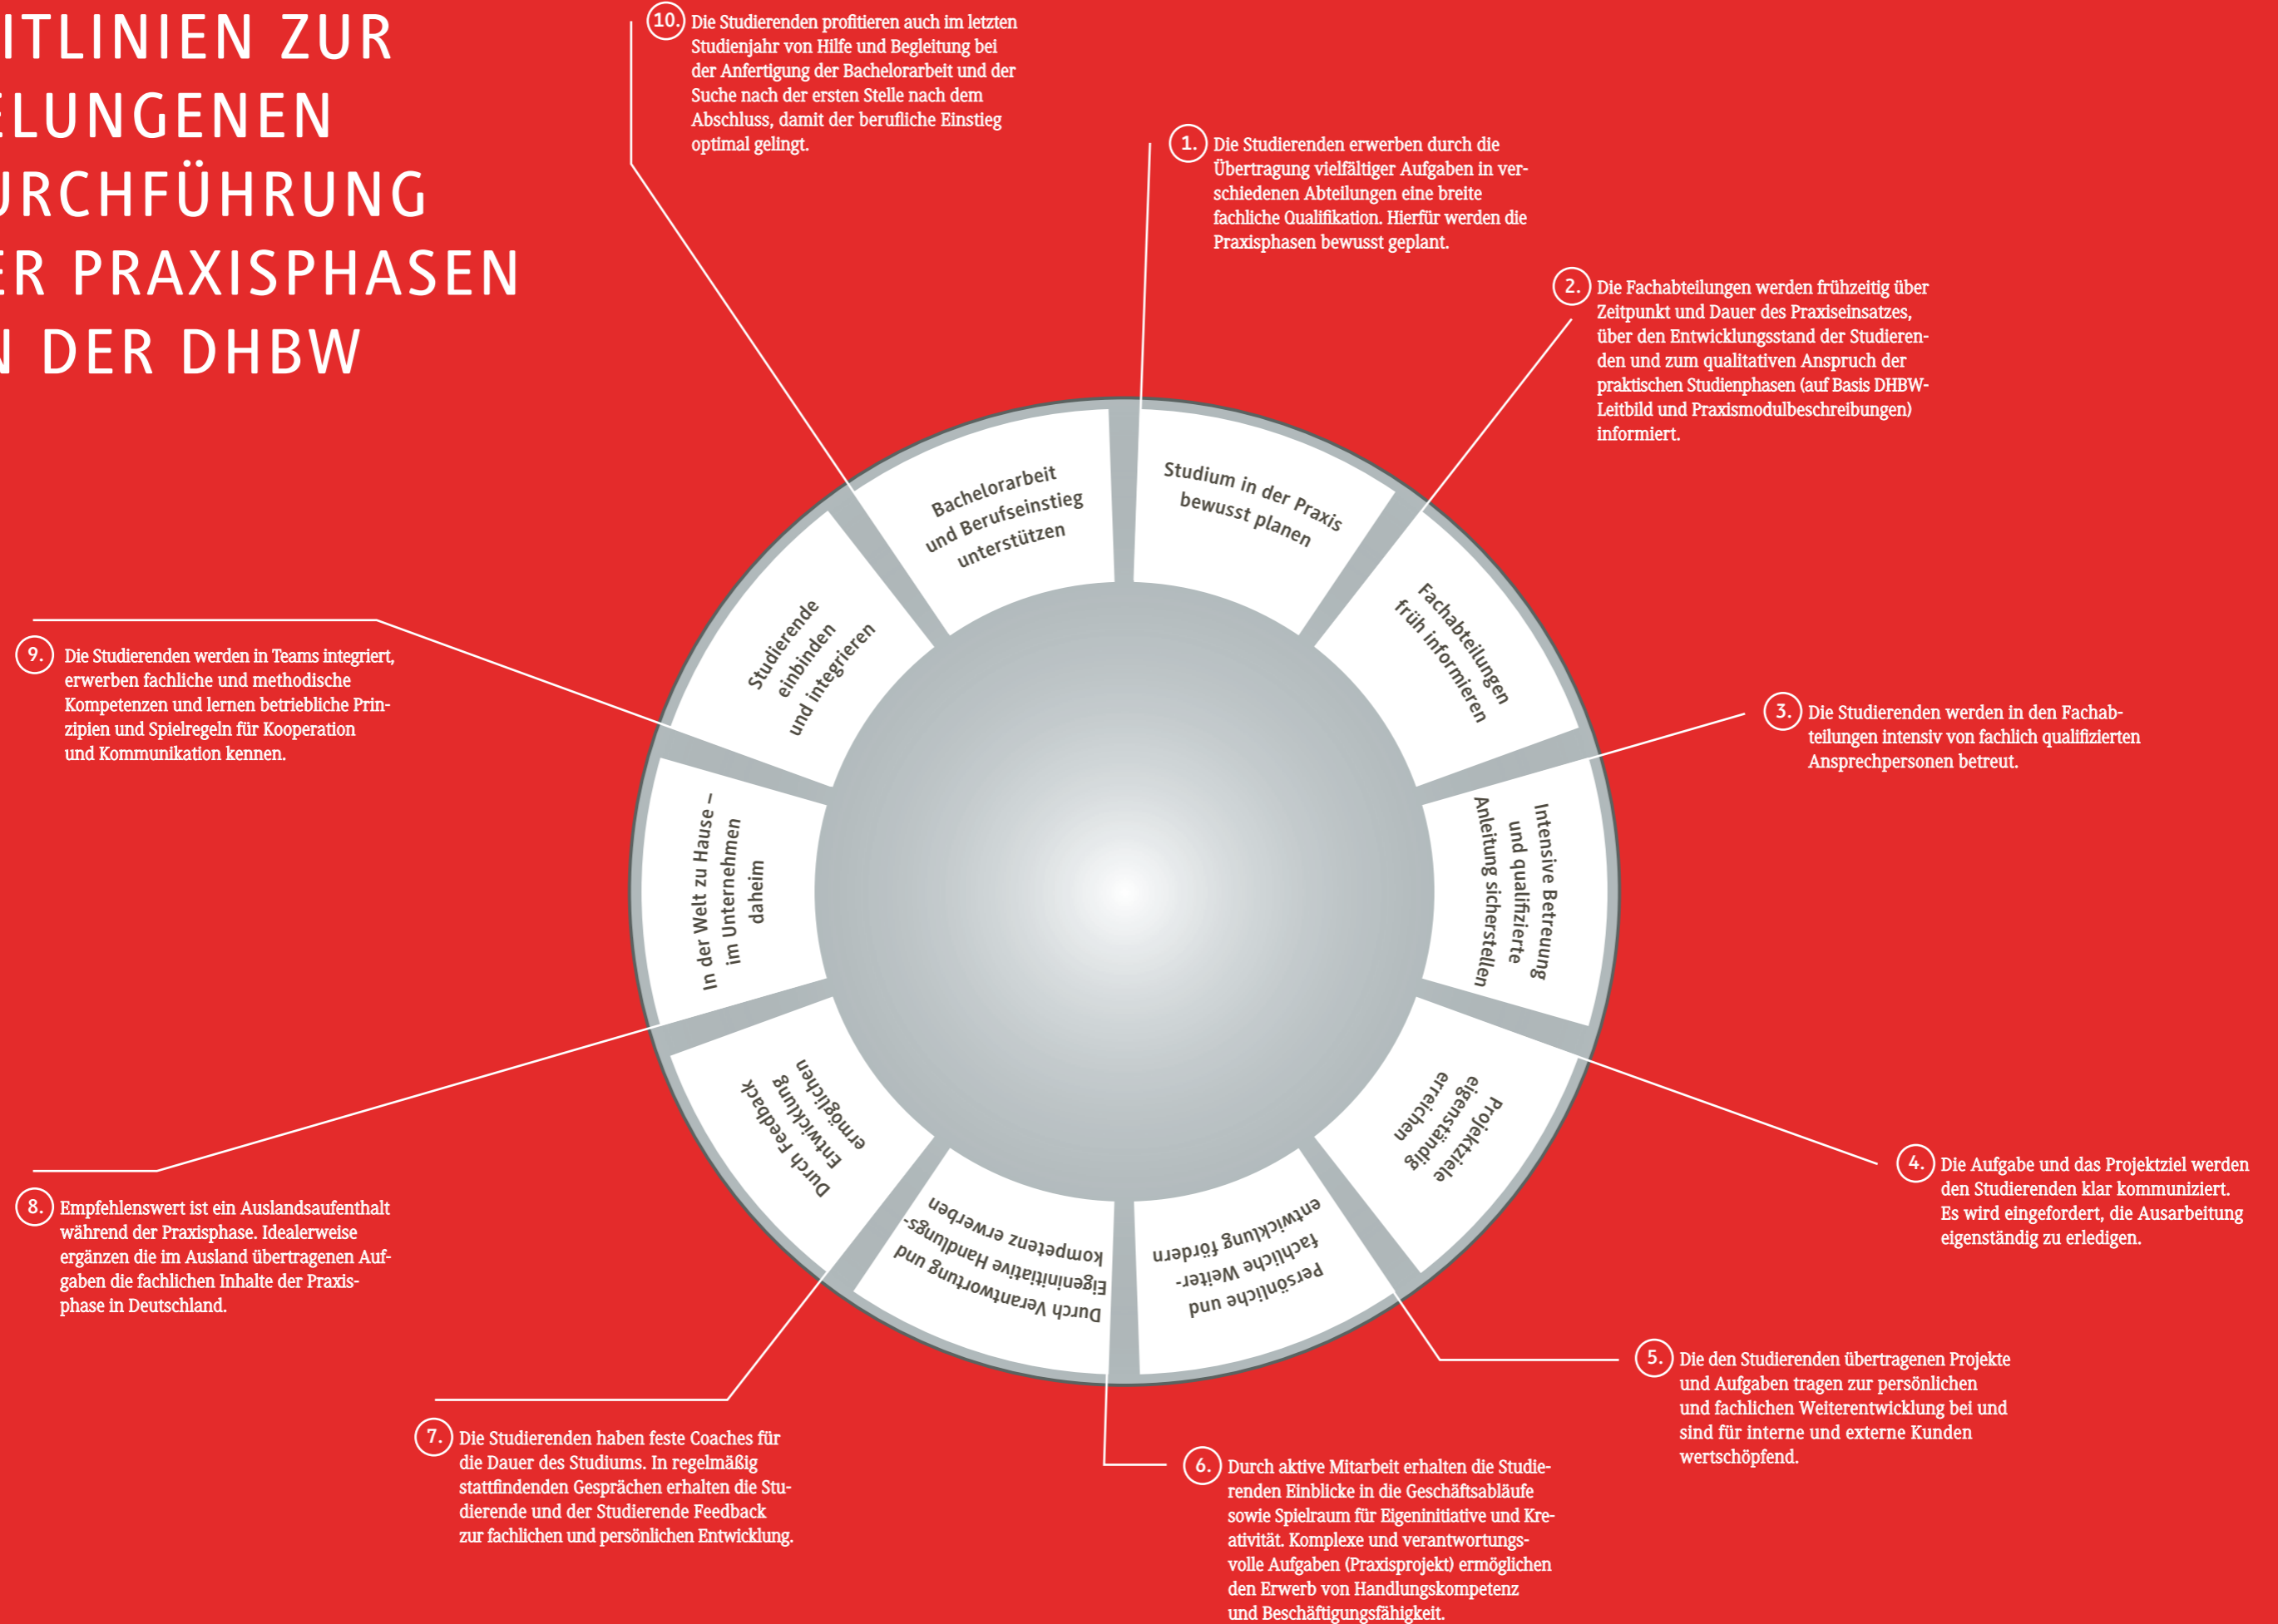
ITLINIEN ZUR
ELUNGENEN
URCHFÜHRUNG
ER PRAXISPHASEN
N DER DHBW

10. Die Studierenden profitieren auch im letzten Studienjahr von Hilfe und Begleitung bei der Anfertigung der Bachelorarbeit und der Suche nach der ersten Stelle nach dem Abschluss, damit der berufliche Einstieg optimal gelingt.

1. Die Studierenden erwerben durch die Übertragung vielfältiger Aufgaben in verschiedenen Abteilungen eine breite fachliche Qualifikation. Hierfür werden die Praxisphasen bewusst geplant.

2. Die Fachabteilungen werden frühzeitig über Zeitpunkt und Dauer des Praxiseinsatzes, über den Entwicklungsstand der Studierenden und zum qualitativen Anspruch der praktischen Studienphasen (auf Basis DHBW-Leitbild und Praxismodulbeschreibungen) informiert.

Bachelorarbeit und Berufseinstieg unterstützen

Studium in der Praxis bewusst planen

Fachabteilungen früh informieren

Studierende einbinden und integrieren

9. Die Studierenden werden in Teams integriert, erwerben fachliche und methodische Kompetenzen und lernen betriebliche Prinzipien und Spielregeln für Kooperation und Kommunikation kennen.

3. Die Studierenden werden in den Fachabteilungen intensiv von fachlich qualifizierten Ansprechpersonen betreut.

In der Welt zu Hause – im Unternehmen daheim

Intensive Betreuung und qualifizierte Anleitung sicherstellen

Durch Feedback Entwicklung ermöglichen

Projektziele eigenständig erreichen

Durch Verantwortung und Eigeninitiative Handlungskompetenz erwerben

persönliche und fachliche Weiterentwicklung fördern

4. Die Aufgabe und das Projektziel werden den Studierenden klar kommuniziert. Es wird eingefordert, die Ausarbeitung eigenständig zu erledigen.

8. Empfehlenswert ist ein Auslandsaufenthalt während der Praxisphase. Idealerweise ergänzen die im Ausland übertragenen Aufgaben die fachlichen Inhalte der Praxisphase in Deutschland.

5. Die den Studierenden übertragenen Projekte und Aufgaben tragen zur persönlichen und fachlichen Weiterentwicklung bei und sind für interne und externe Kunden wertschöpfend.

7. Die Studierenden haben feste Coaches für die Dauer des Studiums. In regelmäßig stattfindenden Gesprächen erhalten die Studierende und der Studierende Feedback zur fachlichen und persönlichen Entwicklung.

6. Durch aktive Mitarbeit erhalten die Studierenden Einblicke in die Geschäftsabläufe sowie Spielraum für Eigeninitiative und Kreativität. Komplexe und verantwortungsvolle Aufgaben (Praxisprojekt) ermöglichen den Erwerb von Handlungskompetenz und Beschäftigungsfähigkeit.